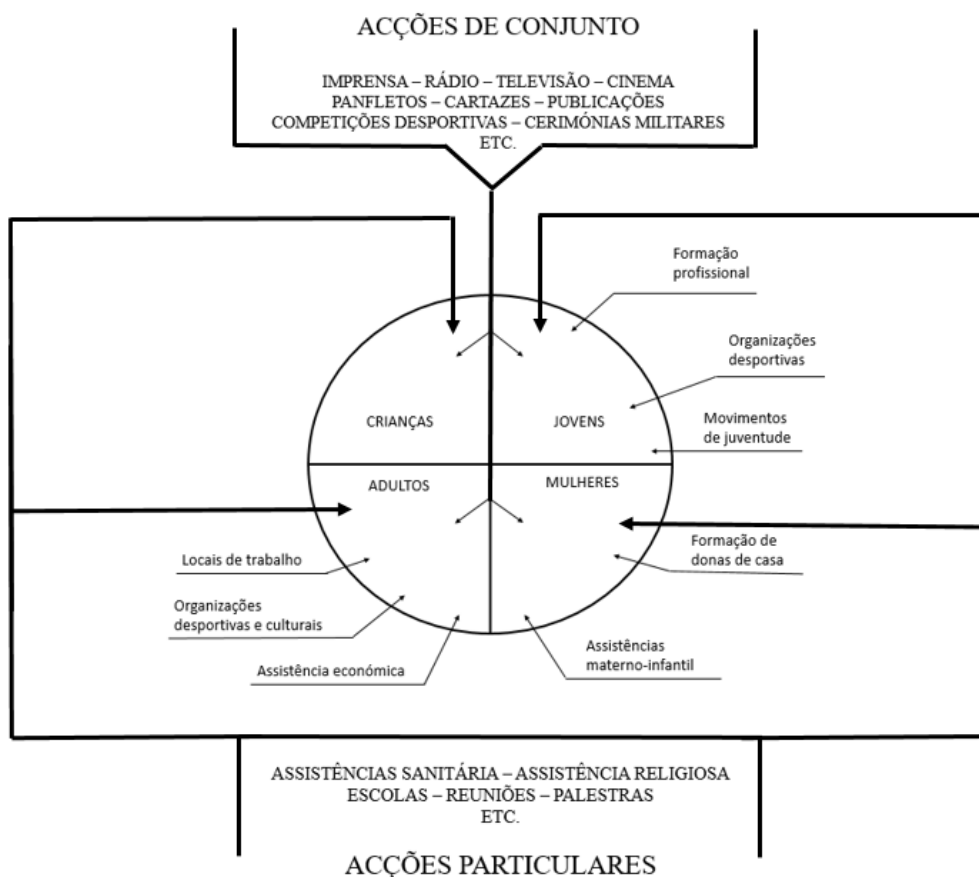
ACÇÕES DE CONJUNTO

IMPRENSA – RÁDIO – TELEVISÃO – CINEMA
PANFLETOS – CARTAZES – PUBLICAÇÕES
COMPETIÇÕES DESPORTIVAS – CERIMÓNIAS MILITARES
ETC.

Formação profissional

Organizações desportivas

CRIANÇAS

JOVENS

Movimentos de juventude

ADULTOS

MULHERES

Locais de trabalho

Formação de donas de casa

Organizações desportivas e culturais

Assistências materno-infantil

Assistência económica

ASSISTÊNCIAS SANITÁRIA – ASSISTÊNCIA RELIGIOSA
ESCOLAS – REUNIÕES – PALESTRAS
ETC.

ACÇÕES PARTICULARES